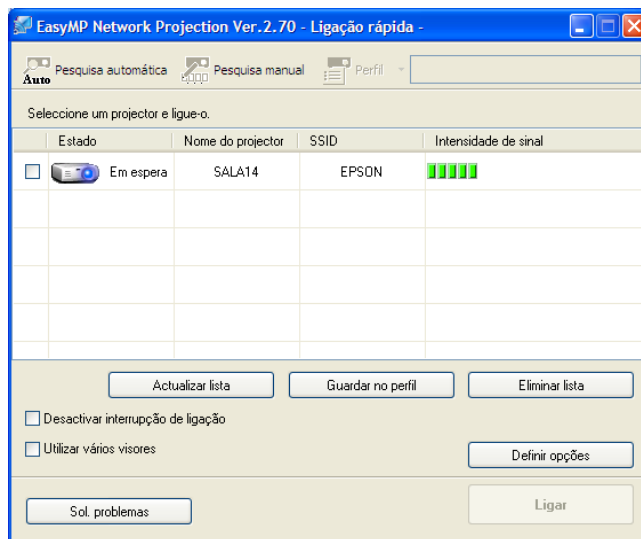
EasyMP Network Projection Ver.2.70 - Ligação rápida -

Auto Pesquisa automática Pesquisa manual Perfil

Seleccione um projector e ligue-o.

| | Estado | Nome do projector | SSID | Intensidade de sinal |
|---|---|---|---|---|
| ☐ | Em espera | SALA14 | EPSON | |

Actualizar lista
Guardar no perfil
Eliminar lista

Desactivar interrupção de ligação
Utilizar vários visores
Definir opções

Sol. problemas
Ligar